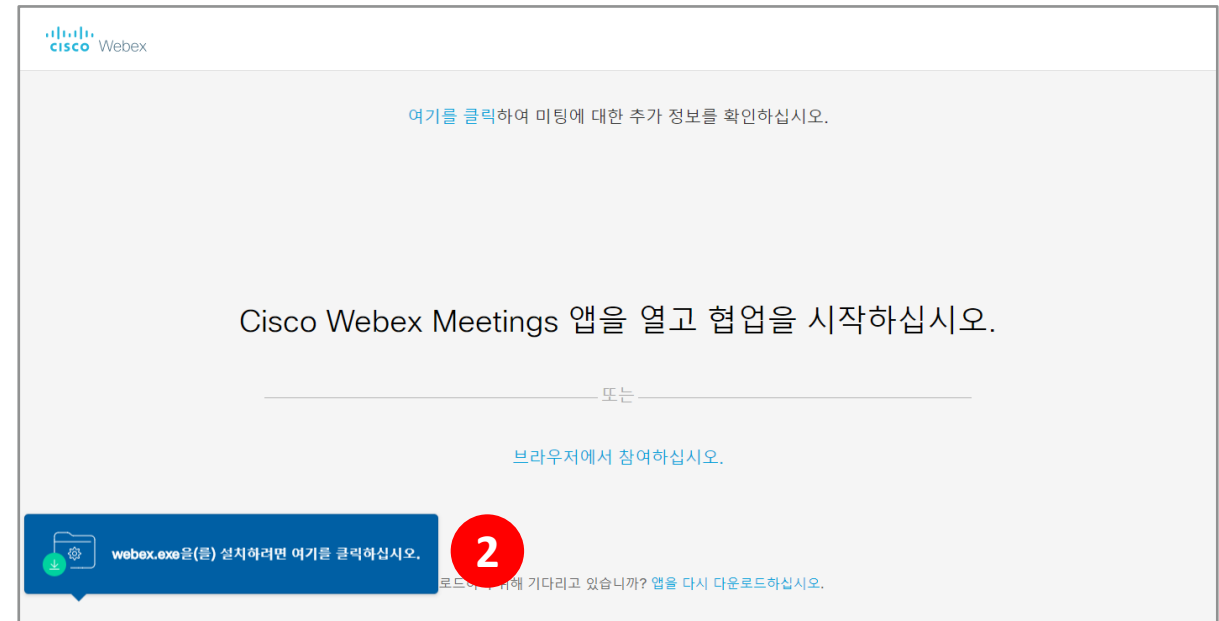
cisco Webex

여기를 클릭하여 미팅에 대한 추가 정보를 확인하십시오.

Cisco Webex Meetings 앱을 열고 협업을 시작하십시오.

또는

브라우저에서 참여하십시오.

webex.exe을(를) 설치하려면 여기를 클릭하십시오.

2

로드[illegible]해 기다리고 있습니까? 앱을 다시 다운로드하십시오.